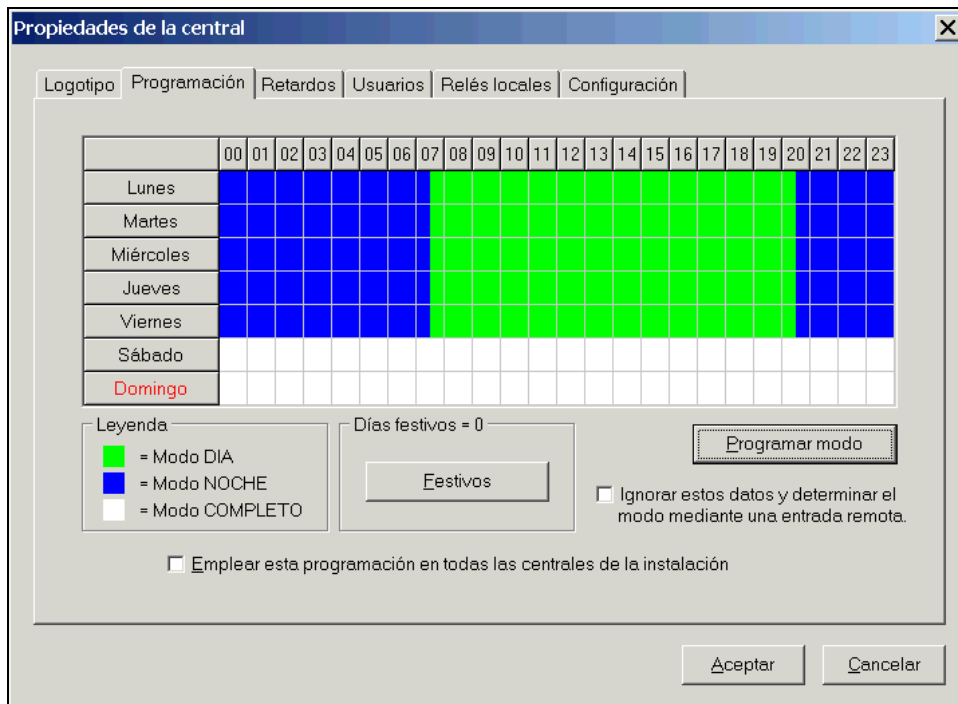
Propiedades de la central

Logotipo | Programación | Retardos | Usuarios | Relés locales | Configuración

| | 00 | 01 | 02 | 03 | 04 | 05 | 06 | 07 | 08 | 09 | 10 | 11 | 12 | 13 | 14 | 15 | 16 | 17 | 18 | 19 | 20 | 21 | 22 | 23 |
|---|---|---|---|---|---|---|---|---|---|---|---|---|---|---|---|---|---|---|---|---|---|---|---|---|
| Lunes | | | | | | | | | | | | | | | | | | | | | | | | |
| Martes | | | | | | | | | | | | | | | | | | | | | | | | |
| Miércoles | | | | | | | | | | | | | | | | | | | | | | | | |
| Jueves | | | | | | | | | | | | | | | | | | | | | | | | |
| Viernes | | | | | | | | | | | | | | | | | | | | | | | | |
| Sábado | | | | | | | | | | | | | | | | | | | | | | | | |
| Domingo | | | | | | | | | | | | | | | | | | | | | | | | |

Leyenda
= Modo DIA
= Modo NOCHE
= Modo COMPLETO

Días festivos = 0
Festivos

Programar modo

Ignorar estos datos y determinar el modo mediante una entrada remota.

Emplear esta programación en todas las centrales de la instalación

Aceptar
Cancelar